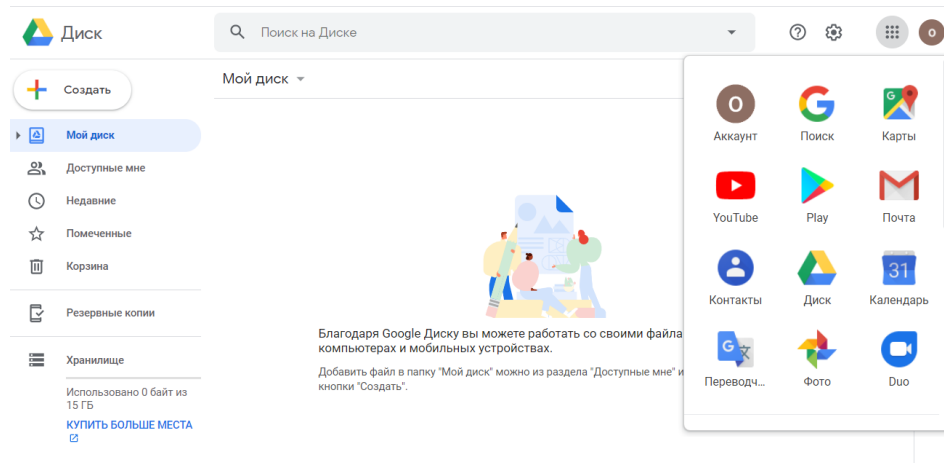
Диск

Поиск на Диске

О

Создать

Мой диск

Доступные мне

Недавние

Помеченные

Корзина

Резервные копии

Хранилище

Использовано 0 байт из 15 ГБ

КУПИТЬ БОЛЬШЕ МЕСТА

Мой диск

Благодаря Google Диску вы можете работать со своими файла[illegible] компьютерах и мобильных устройствах.

Добавить файл в папку "Мой диск" можно из раздела "Доступные мне" и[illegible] кнопки "Создать".

О
Аккаунт

Поиск

Карты

YouTube

Play

Почта

Контакты

Диск

31
Календарь

Переводч...

Фото

Duo